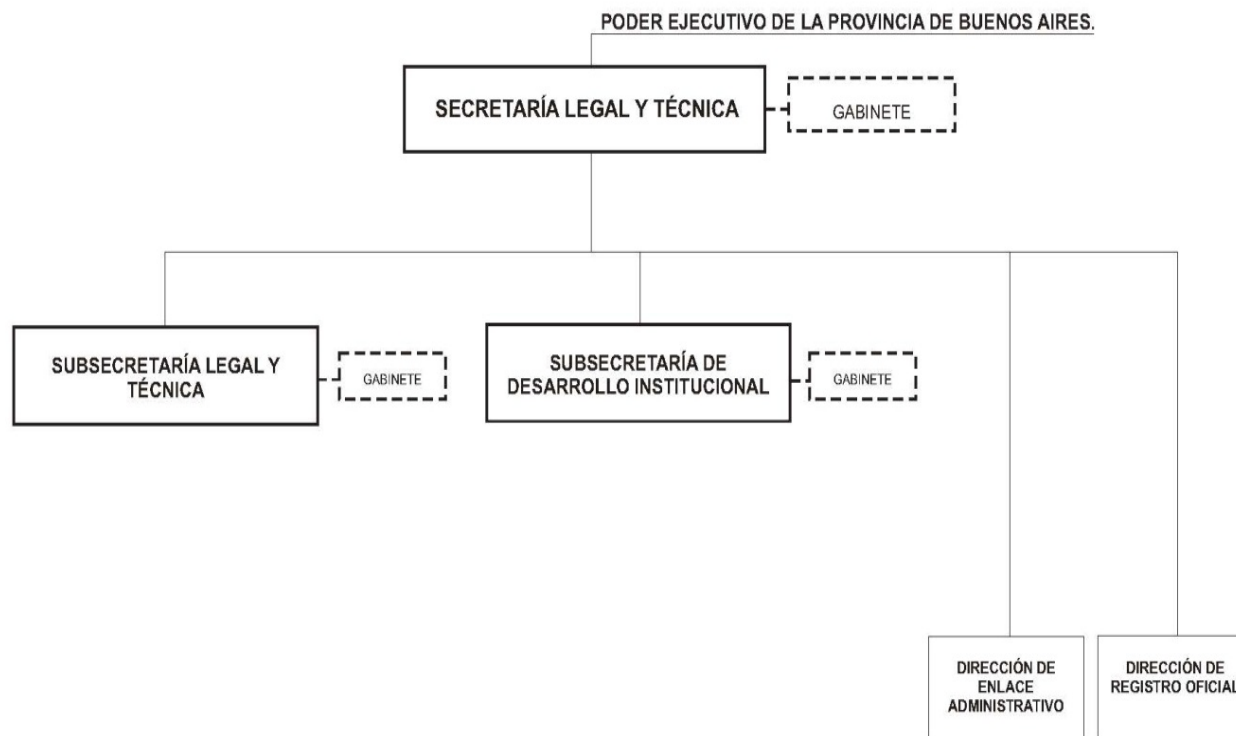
PODER EJECUTIVO DE LA PROVINCIA DE BUENOS AIRES.

SECRETARÍA LEGAL Y TÉCNICA

GABINETE

SUBSECRETARÍA LEGAL Y TÉCNICA

GABINETE

SUBSECRETARÍA DE DESARROLLO INSTITUCIONAL

GABINETE

DIRECCIÓN DE ENLACE ADMINISTRATIVO

DIRECCIÓN DE REGISTRO OFICIAL